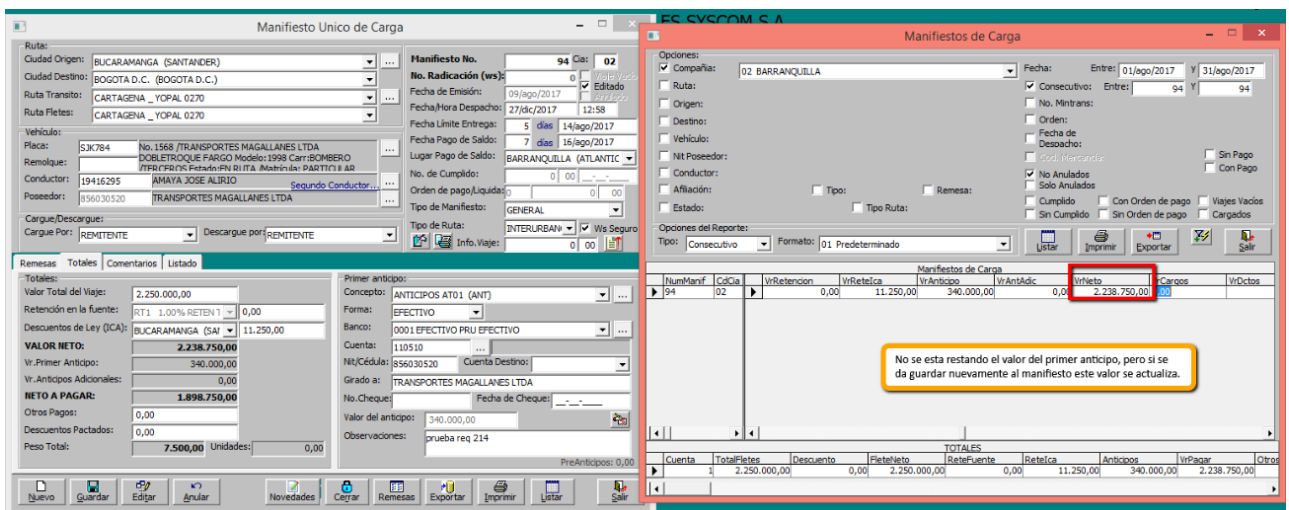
Manifiesto Unico de Carga

Ruta:
Ciudad Origen: BUCARAMANGA (SANTANDER)
Ciudad Destino: BOGOTA D.C. (BOGOTA D.C.)
Ruta Transito: CARTAGENA _ YOPAL 0270
Ruta Fletes: CARTAGENA _ YOPAL 0270

Vehículo:
Placa: SJK784 No. 1568 /TRANSPORTES MAGALLANES LTDA DOBLETROQUE FARGO Modelo:1998 Carr:BOMBERO /TERCEROS Estado:EN RUTA /Matricula: PARTICULAR
Remolque:
Conductor: 19416295 AMAYA JOSE ALIRIO Segundo Conductor...
Poseedor: 856030520 TRANSPORTES MAGALLANES LTDA

Cargue/Descargue:
Cargue Por: REMITENTE Descargue por: REMITENTE

Manifiesto No. 94 Cia: 02
No. Radicación (ws): 0 Viaje Vacio
Fecha de Emisión: 09/ago/2017 Editado
Fecha/Hora Despacho: 27/dic/2017 12:58
Fecha Límite Entrega: 5 dias 14/ago/2017
Fecha Pago de Saldo: 7 dias 16/ago/2017
Lugar Pago de Saldo: BARRANQUILLA (ATLANTIC
No. de Cumplido: 0 00
Orden de pago/Liquida: 0 0 00
Tipo de Manifiesto: GENERAL
Tipo de Ruta: INTERURBANO Ws Seguro
Info.Viaje: 0 00

Remesas Totales Comentarios Listado

Totales:
Valor Total del Viaje: 2.250.000,00
Retención en la fuente: RT1 1.00% RETEN 0,00
Descuentos de Ley (ICA): BUCARAMANGA (SAN 11.250,00
VALOR NETO: 2.238.750,00
Vr.Primer Anticipo: 340.000,00
Vr.Anticipos Adicionales: 0,00
NETO A PAGAR: 1.898.750,00
Otros Pagos: 0,00
Descuentos Pactados: 0,00
Peso Total: 7.500,00 Unidades: 0,00

Primer anticipo:
Concepto: ANTICIPOS AT01 (ANT)
Forma: EFECTIVO
Banco: 0001 EFECTIVO PRU EFECTIVO
Cuenta: 110510
Nit/Cédula: 856030520 Cuenta Destino:
Grado a: TRANSPORTES MAGALLANES LTDA
No.Cheque: Fecha de Cheque:
Valor del anticipo: 340.000,00
Observaciones: prueba req 214
PreAnticipos: 0,00

Nuevo Guardar Editar Anular Novedades Cerrar Remesas Exportar Imprimir Listar Salir

ES SYSCOM S.A

Manifiestos de Carga

Opciones
Compañía: 02 BARRANQUILLA
Ruta:
Origen:
Destino:
Vehículo:
Nit Poseedor:
Conductor:
Afiliación: Tipo: Remesa:
Estado: Tipo Ruta:
Fecha: Entre: 01/ago/2017 Y 31/ago/2017
Consecutivo: Entre: 94 Y 94
No. Mintrans:
Orden:
Fecha de Despacho:
Cod. Mercancia
Sin Pago
Con Pago
No Anulados
Solo Anulados
Cumplido Con Orden de pago Viajes Vacíos
Sin Cumplido Sin Orden de pago Cargados

Opciones del Reporte:
Tipo: Consecutivo Formato: 01 Predeterminado
Listar Imprimir Exportar Salir

Manifiestos de Carga
| NumManif | CdCia | VrRetencion | VrReteIca | VrAnticipo | VrAntAdic | VrNeto | VrCargos | VrDctos |
|---|---|---|---|---|---|---|---|---|
| 94 | 02 | 0,00 | 11.250,00 | 340.000,00 | 0,00 | 2.238.750,00 | 0,00 | |

No se esta restando el valor del primer anticipo, pero si se da guardar nuevamente al manifiesto este valor se actualiza.

TOTALES
| Cuenta | TotalFletes | Descuento | FleteNeto | ReteFuente | ReteIca | Anticipos | VrPagar | Otros |
|---|---|---|---|---|---|---|---|---|
| 1 | 2.250.000,00 | 0,00 | 2.250.000,00 | 0,00 | 11.250,00 | 340.000,00 | 2.238.750,00 | |